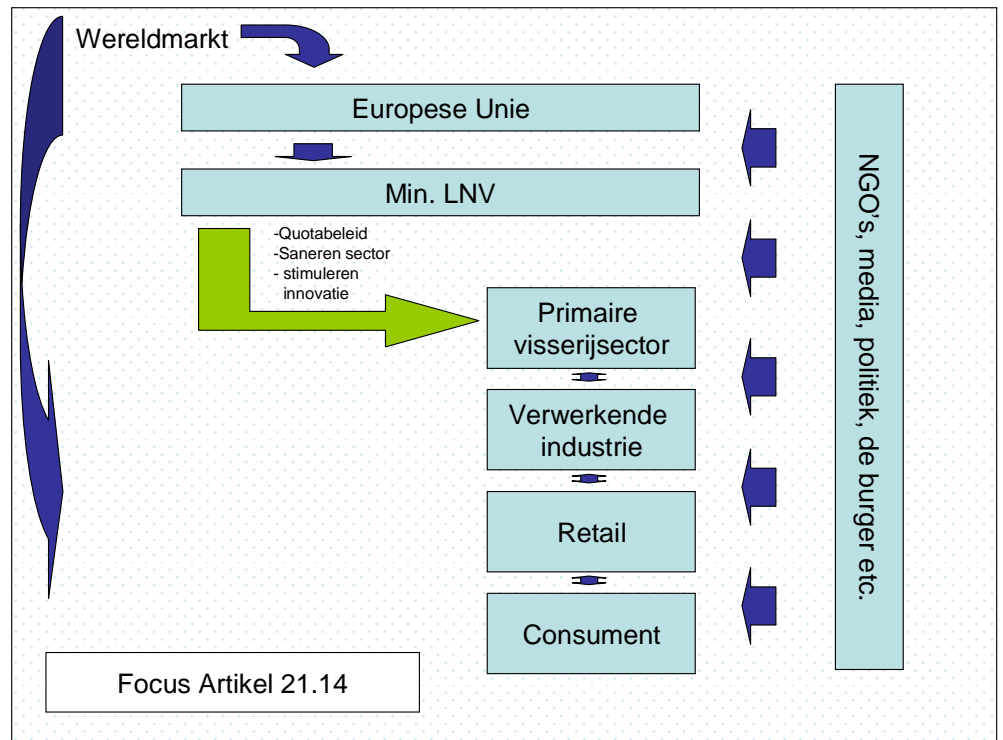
Wereldmarkt

Europese Unie

Min. LNV

-Quotabeleid
-Saneren sector
- stimuleren innovatie

Primaire visserijsector

Verwerkende industrie

Retail

Consument

NGO's, media, politiek, de burger etc.

Focus Artikel 21.14